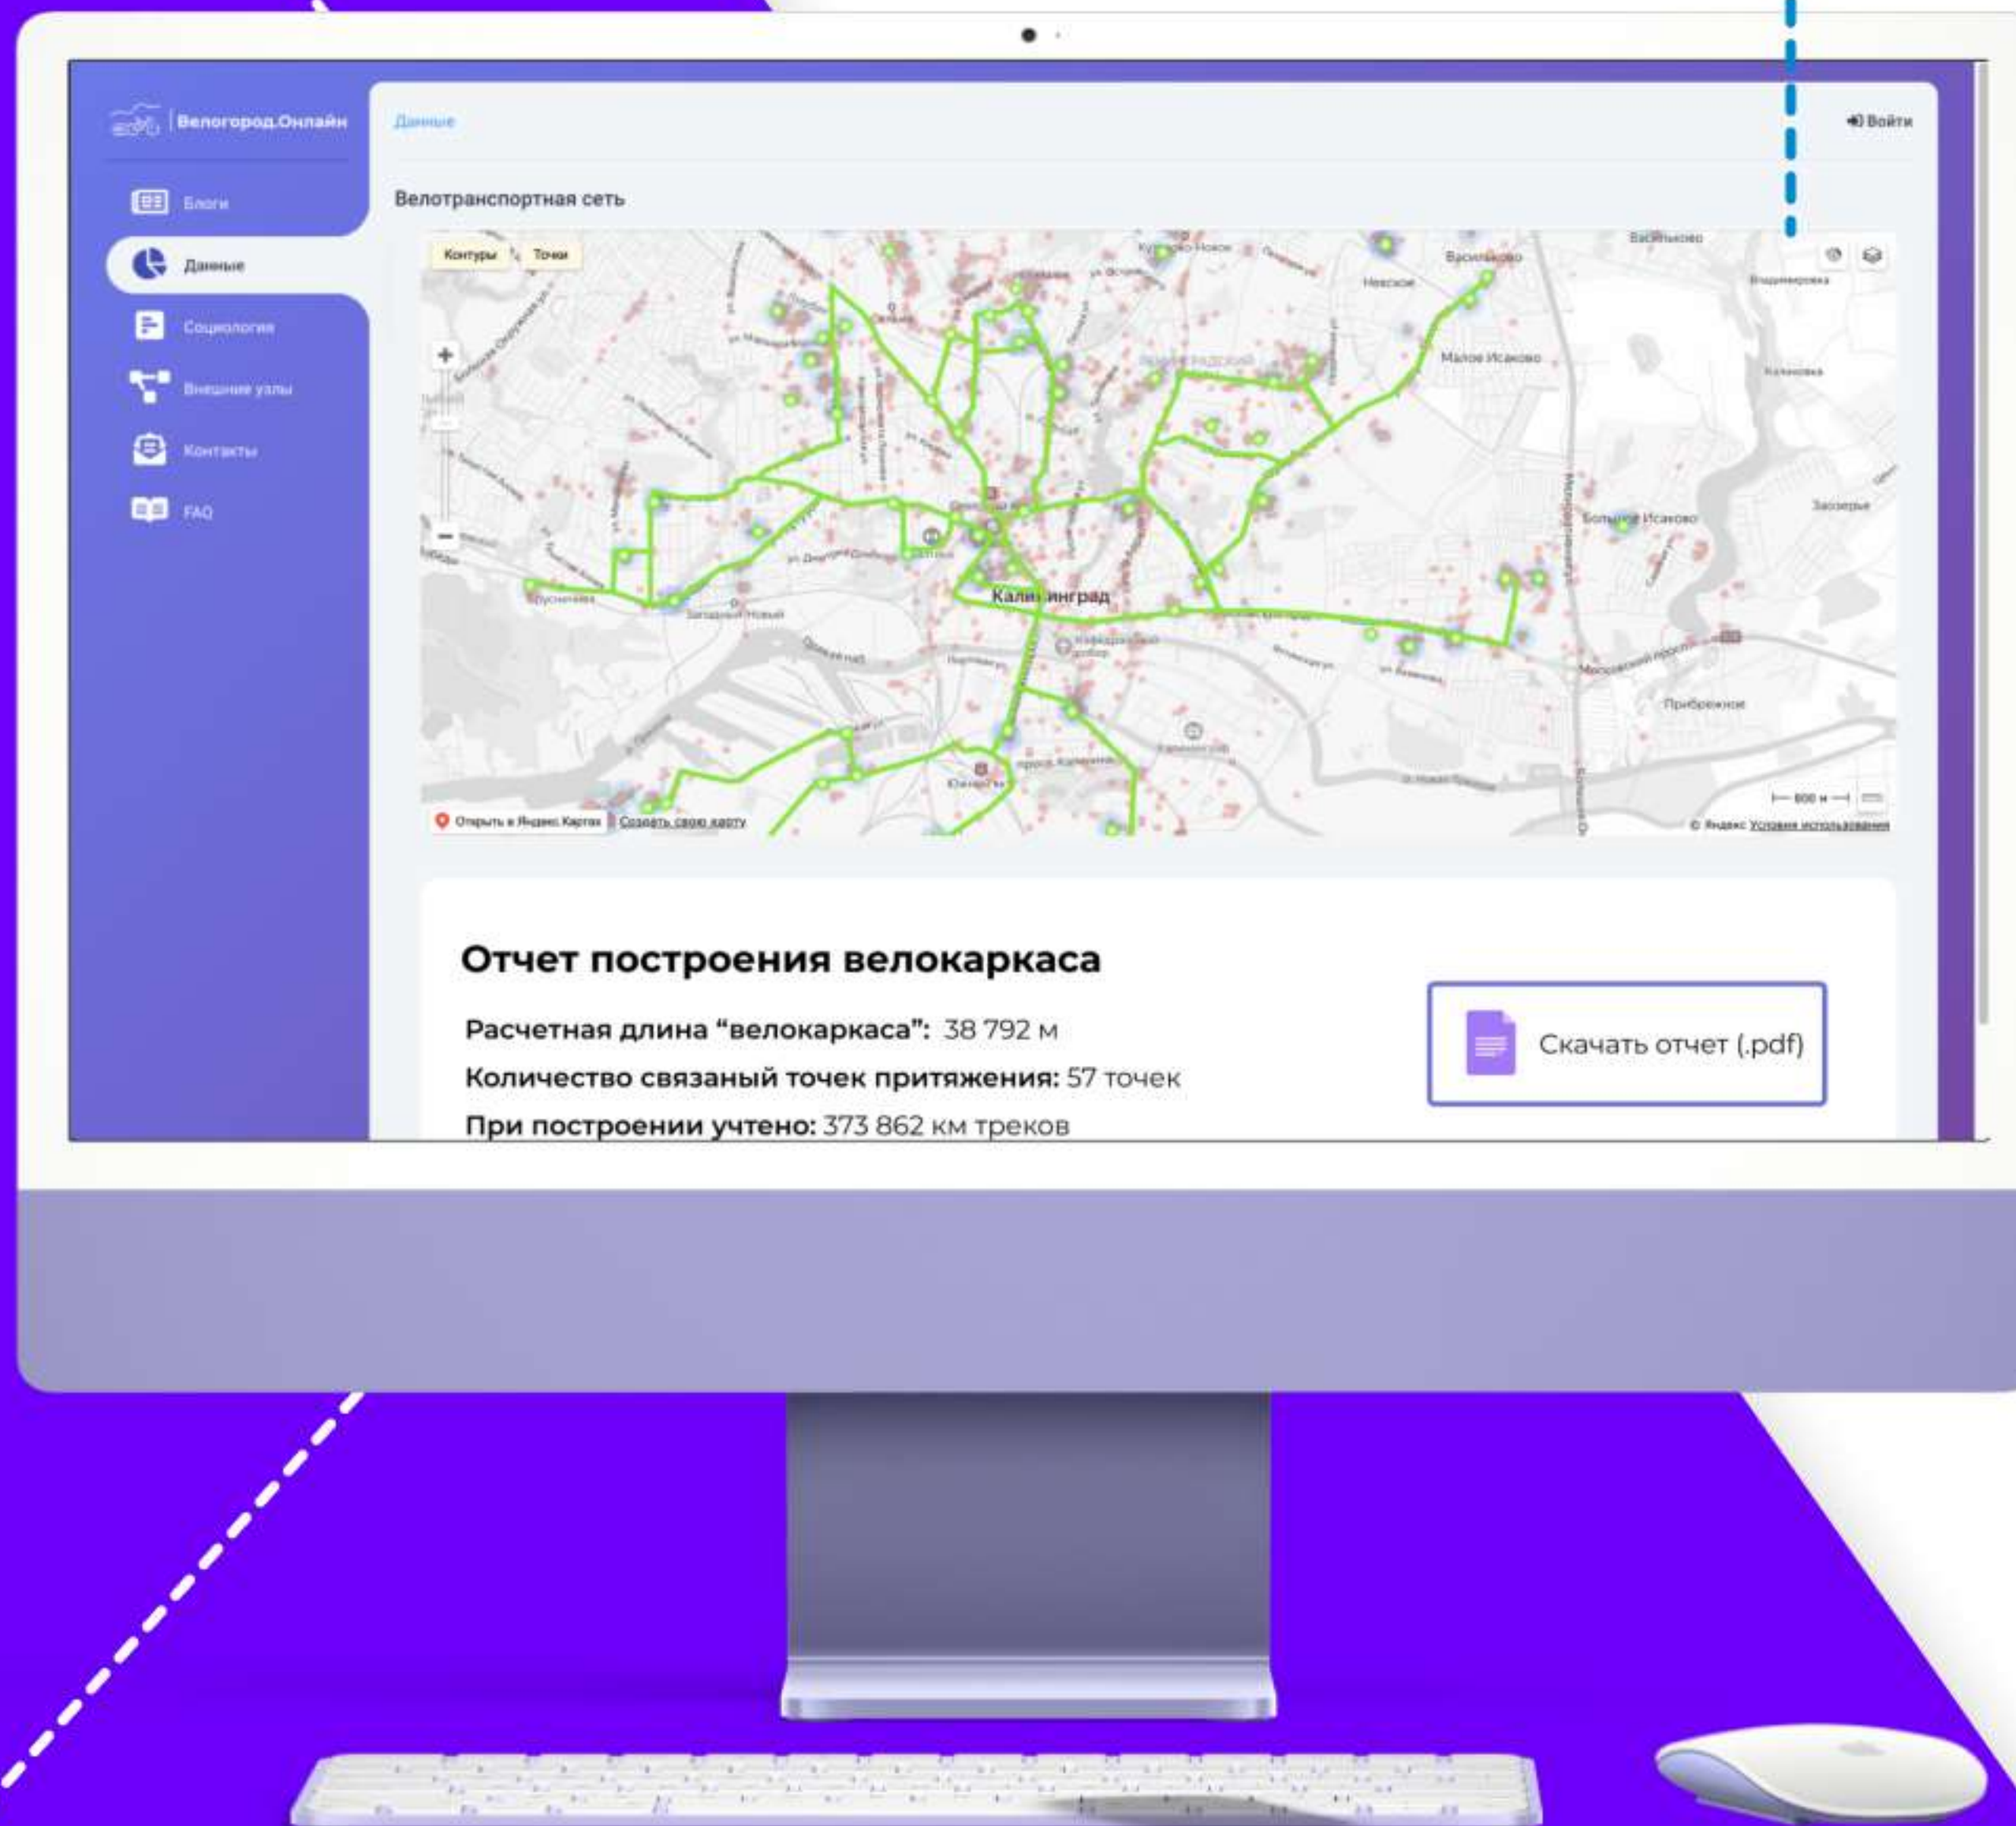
Велогород.Онлайн

Блоги

Данные

Социология

Внешние узлы

Контакты

FAQ

Данные

Войти

Велотранспортная сеть

Контуры

Точки

+

−

Калининград

Васильково

Невское

Малое Исаково

Большое Исаково

Заозерье

Прибрежное

Открыть в Яндекс.Картах

Создать свою карту

© Яндекс Условия использования

Отчет построения велокаркаса

Расчетная длина “велокаркаса”: 38 792 м

Количество связаный точек притяжения: 57 точек

При построении учтено: 373 862 км треков

Скачать отчет (.pdf)